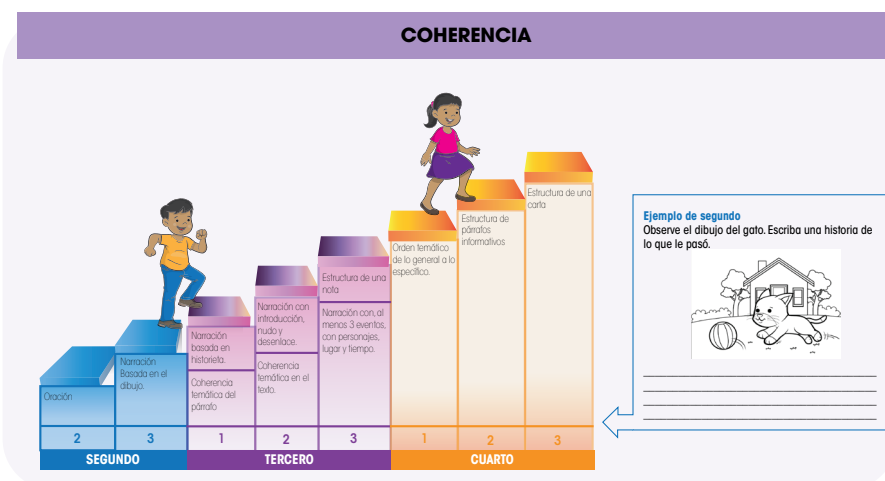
COHERENCIA

Oración

Narración Basada en el dibujo.

Narración basada en historieta.

Coherencia temática del párrafo

Narración con introducción, nudo y desenlace.

Coherencia temática en el texto.

Estructura de una nota

Narración con, al menos 3 eventos, con personajes, lugar y tiempo.

Orden temático de lo general a lo específico.

Estructura de párrafos informativos

Estructura de una carta

| 2 | 3 | 1 | 2 | 3 | 1 | 2 | 3 |
|---|---|---|---|---|---|---|---|

SEGUNDO TERCERO CUARTO

Ejemplo de segundo
Observe el dibujo del gato. Escriba una historia de lo que le pasó.